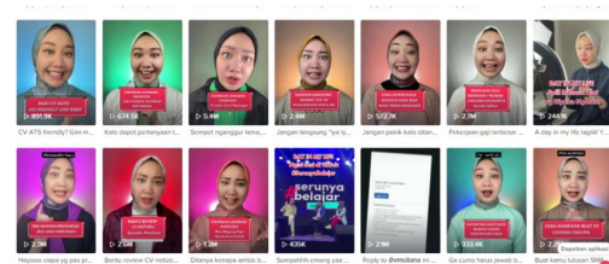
▷ 891.9K
CV ATS friendly? Gini m...

▷ 674.5K
Kalo dapet pertanyaan t...

▷ 5.4M
Sempet nganggur lama,...

▷ 2.4M
Jangan langsung "iya iy...

▷ 572.7K
Jangan panik kalo diteh...

▷ 2.7M
Pekerjaan gaji terbesar ...

▷ 244.1K
A day in my life legit! Y...

▷ 2.3M
Hayooo siapa yg pas pr...

▷ 2.6M
Bantu review CV nolus...

▷ 1.2M
Ditanya kenapa ambil b...

#serunya belajar
▷ 435K
Sumpahhh emang yaa ...

▷ 2.9M
Reply to @

▷ 333.4K
Ga cuma harus jawab b...

▷ 2.4M
Buat kamu lulusan SMA

Dapatkan aplikasi